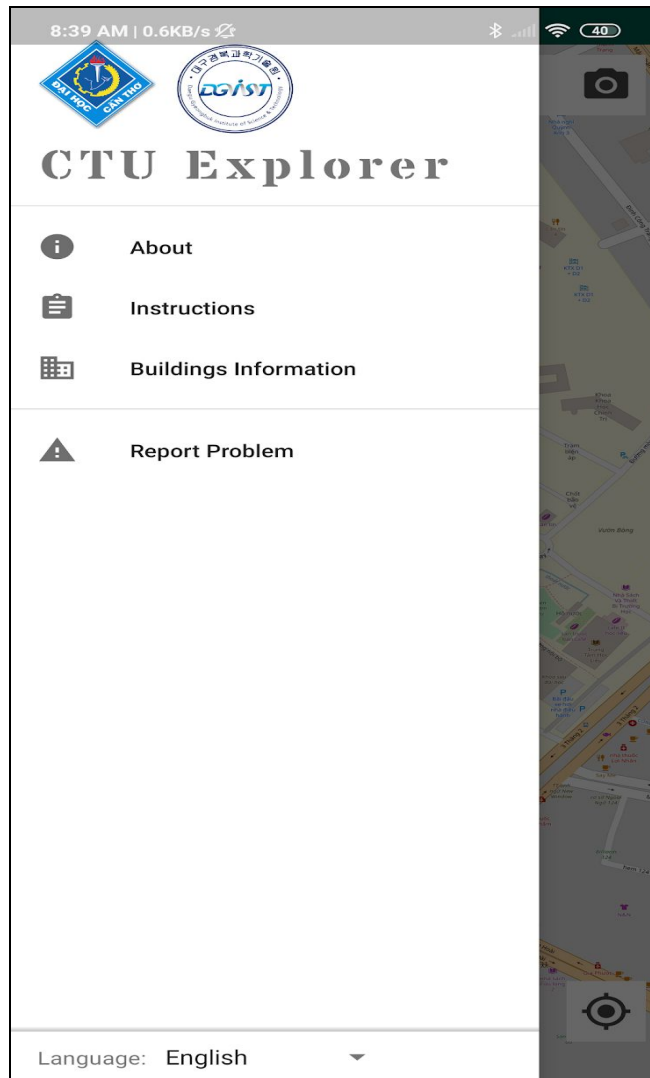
8:39 AM | 0.6KB/s

40

ĐẠI HỌC CẦN THƠ

대구경북과학기술원

DGIST

Daegu Gyeongbuk Institute of Science & Technology

CTU Explorer

About

Instructions

Buildings Information

Report Problem

Vườn Bòng

Language: English